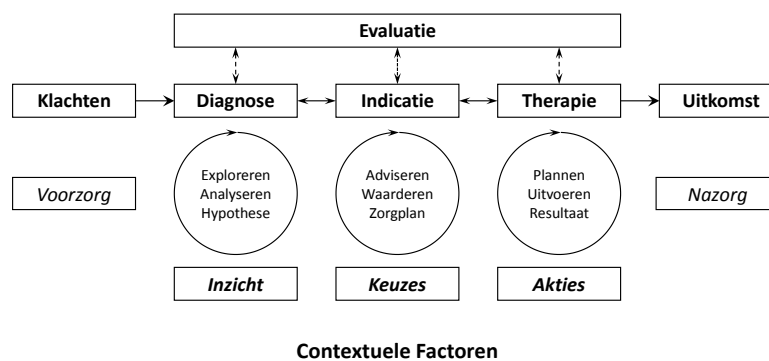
Evaluatie

Klachten

Diagnose

Indicatie

Therapie

Uitkomst

Voorzorg

Exploreren
Analyseren
Hypothese

Adviseren
Waarderen
Zorgplan

Plannen
Uitvoeren
Resultaat

Nazorg

Inzicht

Keuzes

Akties

Contextuele Factoren